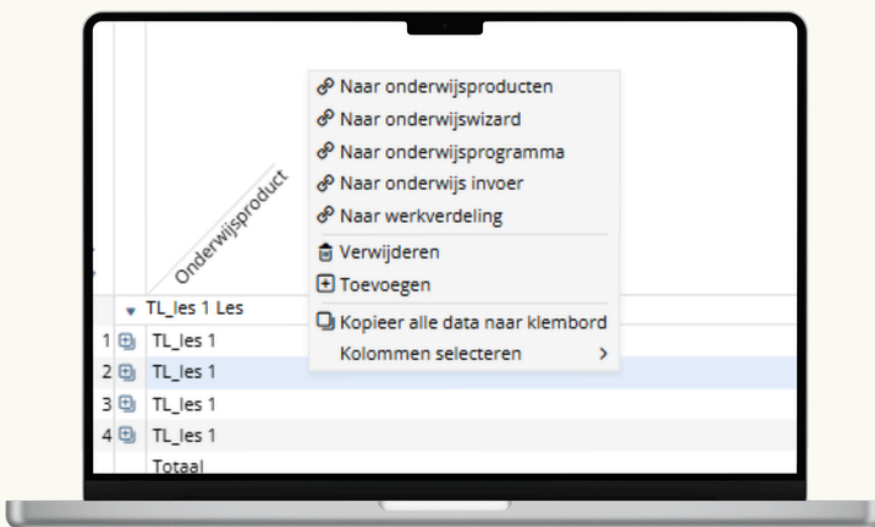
Onderwijsproduct

Naar onderwijsproducten
Naar onderwijswizard
Naar onderwijsprogramma
Naar onderwijs invoer
Naar werkverdeling
Verwijderen
Toevoegen
Kopieer alle data naar klembord
Kolommen selecteren >

TL_les 1 Les
1 TL_les 1
2 TL_les 1
3 TL_les 1
4 TL_les 1
Totaal